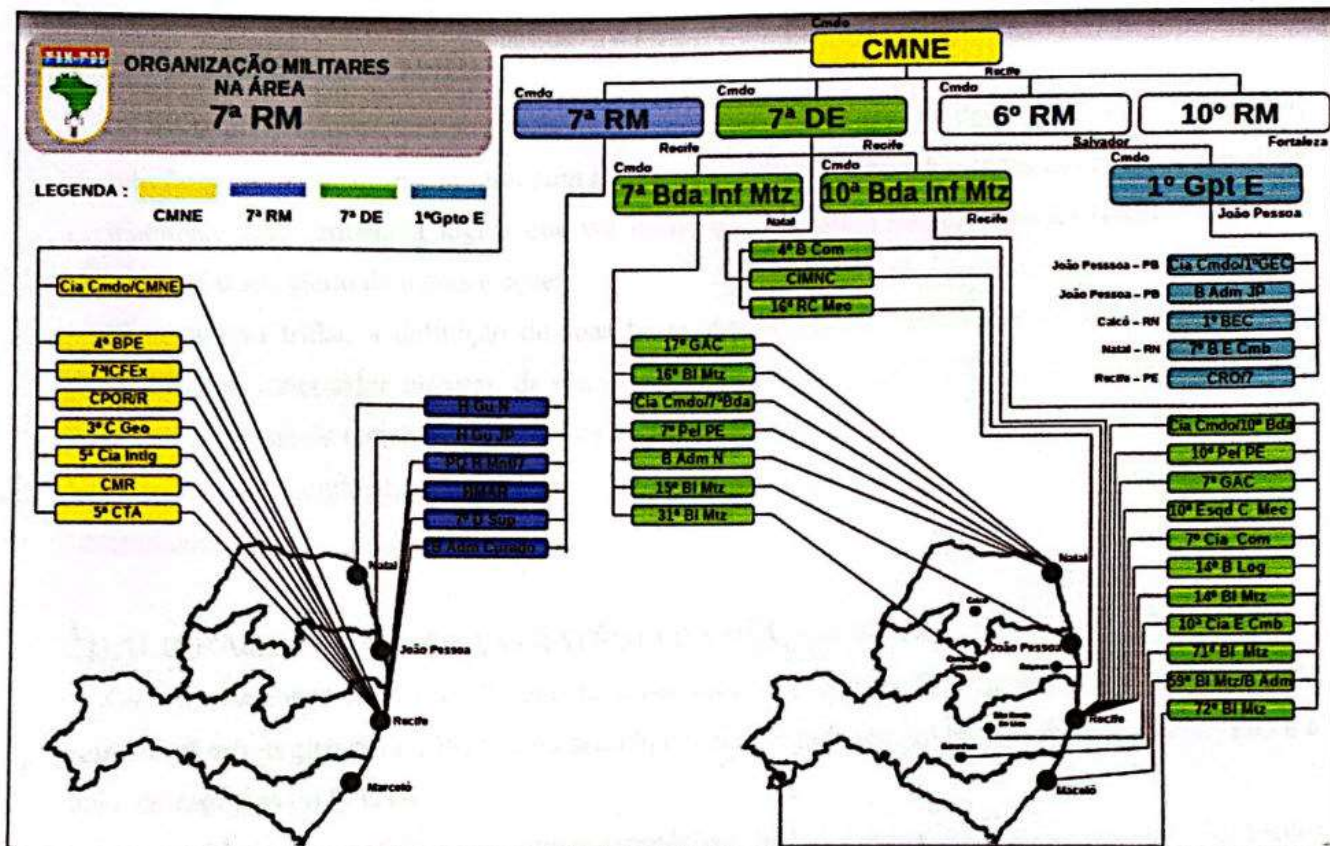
ORGANIZAÇÃO MILITARES NA ÁREA 7ª RM

LEGENDA : CMNE 7ª RM 7ª DE 1ºGpto E

Cmdo
CMNE
Recife

Cmdo
7ª RM
Recife

Cmdo
7ª DE
Recife

Cmdo
6º RM
Salvador

10º RM
Fortaleza

Cmdo
7ª Bda Inf Mtz
Natal

Cmdo
10ª Bda Inf Mtz
Recife

Cmdo
1º Gpt E
João Pessoa

Cia Cmdo/CMNE
4º BPE
7ªCFEx
CPOR/R
3º C Geo
5ª Cia Intlg
CMR
5º CTA

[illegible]
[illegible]
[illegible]
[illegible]
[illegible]
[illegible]

4º B Com
CIMNC
16º RC Mec

17º GAC
16º BI Mtz
Cia Cmdo/7ªBda
7º Pel PE
B Adm N
15º BI Mtz
31º BI Mtz

João Pessoa – PB Cia Cmdo/1ºGEC
João Pessoa – PB B Adm JP
Caicó – RN 1º BEC
Natal – RN 7º B E Cmb
Recife – PE CRO/7

Cia Cmdo/10ª Bda
10º Pel PE
7º GAC
10º Esqd C Mec
7ª Cia Com
14º B Log
14º BI Mtz
10ª Cia E Cmb
71º BI Mtz
59º BI Mtz/B Adm
72º BI Mtz

Natal
João Pessoa
Recife
Maceió

Natal
Caicó
João Pessoa
Recife
Maceió
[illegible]